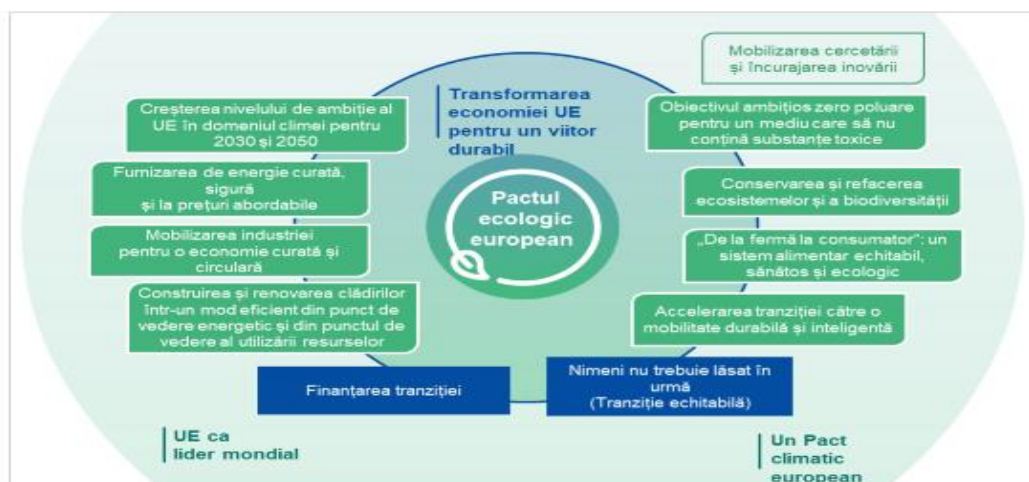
Mobilizarea cercetării și încurajarea inovării

Transformarea economiei UE pentru un viitor durabil

Creșterea nivelului de ambiție al UE în domeniul climei pentru 2030 și 2050

Obiectivul ambițios zero poluare pentru un mediu care să nu conțină substanțe toxice

Furnizarea de energie curată, sigură și la prețuri abordabile

Pactul ecologic european

Conservarea și refacerea ecosistemelor și a biodiversității

Mobilizarea industriei pentru o economie curată și circulară

„De la fermă la consumator": un sistem alimentar echitabil, sănătos și ecologic

Construirea și renovarea clădirilor într-un mod eficient din punct de vedere energetic și din punctul de vedere al utilizării resurselor

Accelerarea tranziției către o mobilitate durabilă și inteligentă

Finanțarea tranziției

Nimeni nu trebuie lăsat în urmă (Tranziție echitabilă)

UE ca lider mondial

Un Pact climatic european